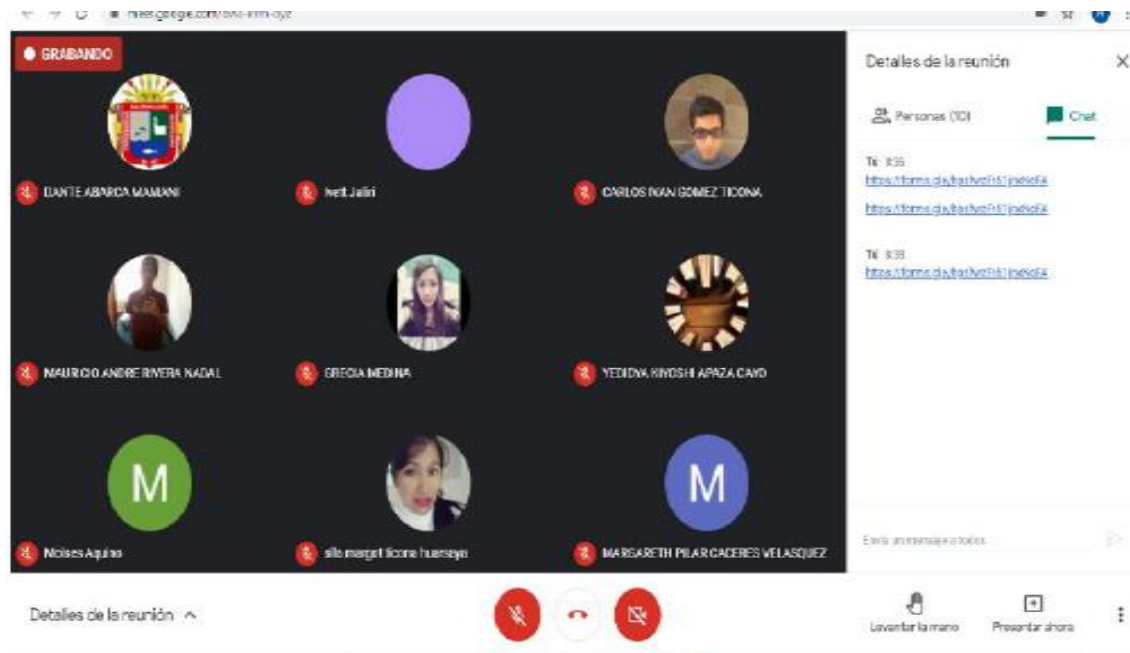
meet.google.com/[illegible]

GRABANDO

DANTE ABARCA MAMANI

Neli Julin

CARLOS IVAN GOMEZ TICONA

MAURICIO ANDRE RIVERA NADAL

GRECIA MEDINA

YEDIDYA KIYOSHI APAZA CAYO

M

Moises Aquino

sila margot ticona huarsaya

M

MARGARETH PILAR CACERES VELASQUEZ

Detalles de la reunión

Personas (10)

Chat

Tú 8:35
https://forms.gle/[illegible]

https://forms.gle/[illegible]

Tú 8:39
https://forms.gle/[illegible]

Envía un mensaje a todos

Detalles de la reunión

Levantar la mano

Presentar ahora